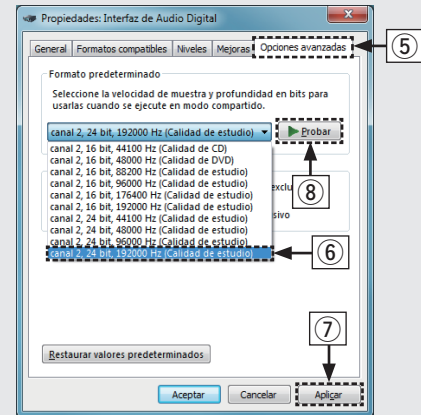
Propiedades: Interfaz de Audio Digital

General | Formatos compatibles | Niveles | Mejoras | Opciones avanzadas

⑤

Formato predeterminado

Seleccione la velocidad de muestra y profundidad en bits para usarlas cuando se ejecute en modo compartido.

canal 2, 24 bit, 192000 Hz (Calidad de estudio)

Probar

⑧

canal 2, 16 bit, 44100 Hz (Calidad de CD)
canal 2, 16 bit, 48000 Hz (Calidad de DVD)
canal 2, 16 bit, 88200 Hz (Calidad de estudio)
canal 2, 16 bit, 96000 Hz (Calidad de estudio)
canal 2, 16 bit, 176400 Hz (Calidad de estudio)
canal 2, 16 bit, 192000 Hz (Calidad de estudio)
canal 2, 24 bit, 44100 Hz (Calidad de estudio)
canal 2, 24 bit, 48000 Hz (Calidad de estudio)
canal 2, 24 bit, 96000 Hz (Calidad de estudio)
canal 2, 24 bit, 192000 Hz (Calidad de estudio)

exclu
sivo

⑥

⑦

Restaurar valores predeterminados

Aceptar | Cancelar | Aplicar